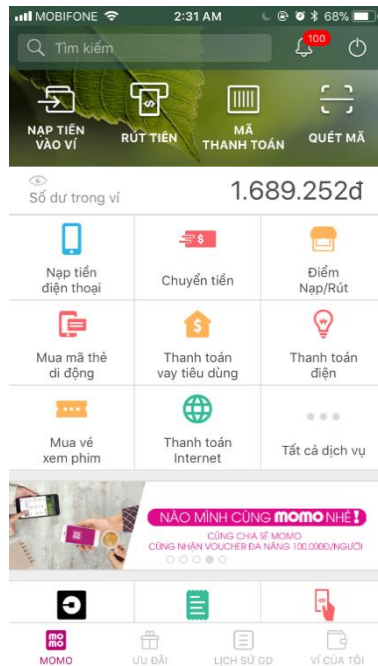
MOBIFONE 2:31 AM 68%

Tìm kiếm

100

NẠP TIỀN VÀO VÍ

RÚT TIỀN

MÃ THANH TOÁN

QUÉT MÃ

Số dư trong ví

1.689.252đ

Nạp tiền điện thoại

Chuyển tiền

Điểm Nạp/Rút

Mua mã thẻ di động

Thanh toán vay tiêu dùng

Thanh toán điện

Mua vé xem phim

Thanh toán Internet

Tất cả dịch vụ

NÀO MÌNH CÙNG MOMO NHÉ!

CÙNG CHIA SẺ MOMO
CÙNG NHẬN VOUCHER ĐA NĂNG 100.000Đ/NGƯỜI

MOMO

ƯU ĐÃI

LỊCH SỬ GD

VÍ CỦA TÔI